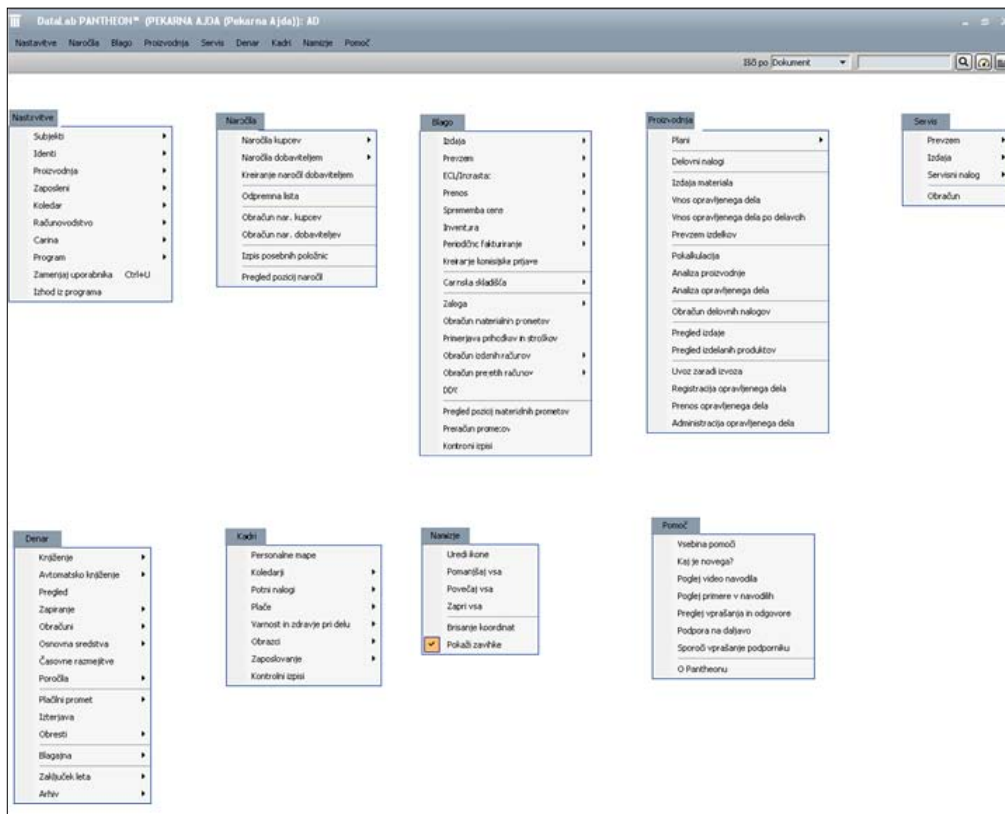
DataLab PANTHEON™ (PEKARNA AJDA (Pekarna Ajda)): AD

Nastavitve Naročila Blago Proizvodnja Servis Denar Kadri Namizje Pomoč

Išči po Dokument

Nastavitve
Subjekti
Identi
Proizvodnja
Zaposleni
Koledar
Računovodstvo
Carina
Program
Zamenjaj uporabnika Ctrl+U
Izhod iz programa

Naročila
Naročila kupcev
Naročila dobaviteljem
Kreiranje naročil dobaviteljem
Odpremna lista
Obračun nar. kupcev
Obračun nar. dobaviteljev
Izpis posebnih položnic
Pregled pozicij naročil

Blago
Izdaja
Prevzem
ECL/Intrastat
Prenos
Sprememba cene
Inventura
Periodično fakturiranje
Kreiranje konsignacijske prijave
Carinska skladišča
Zaloga
Obračun materialnih prometov
Primerjava prihodkov in stroškov
Obračun izdanih računov
Obračun prejetih računov
DDV
Pregled pozicij materialnih prometov
Preračun prometov
Kontrolni izpisi

Proizvodnja
Plani
Delovni nalogi
Izdaja materiala
Vnos opravljenega dela
Vnos opravljenega dela po delavcih
Prevzem izdelkov
Pokalkulacija
Analiza proizvodnje
Analiza opravljenega dela
Obračun delovnih nalogov
Pregled izdaje
Pregled izdelanih produktov
Uvoz zaradi izvoza
Registracija opravljenega dela
Prenos opravljenega dela
Administracija opravljenega dela

Servis
Prevzem
Izdaja
Servisni nalog
Obračun

Denar
Kroženje
Avtomatsko kroženje
Pregled
Zapiranje
Obračuni
Osnovna sredstva
Časovne razmejitve
Poročila
Plačilni promet
Izterjava
Obresti
Blagajna
Zaključek leta
Arhiv

Kadri
Personalne mape
Koledarji
Potni nalogi
Plače
Varnost in zdravje pri delu
Obrazci
Zaposlovanje
Kontrolni izpisi

Namizje
Uredi ikone
Pomanjšaj vsa
Povečaj vsa
Zapri vsa
Brisanje koordinat
Pokaži zavihke

Pomoč
Vsebina pomoči
Kaj je novega?
Poglej video navodila
Poglej primere v navodilih
Preglej vprašanja in odgovore
Podpora na daljavo
Sporoči vprašanje podporniku
O Pantheonu